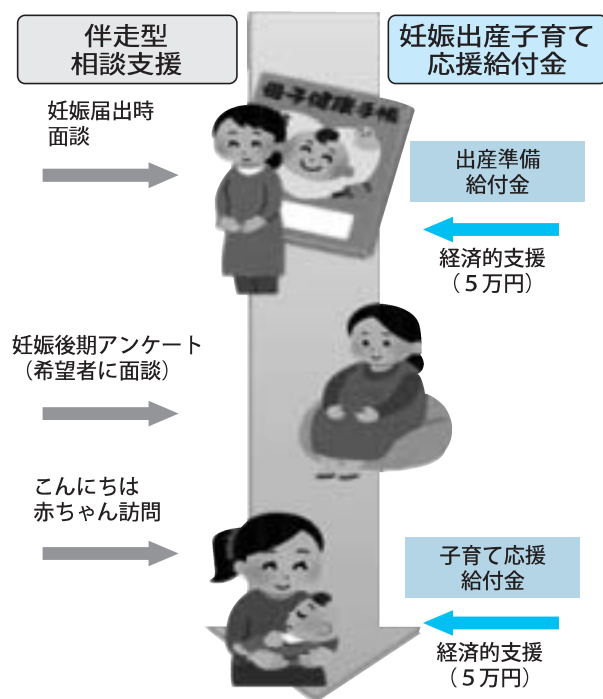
伴走型
相談支援

妊娠出産子育て
応援給付金

母子健康手帳

妊娠届出時
面談

出産準備
給付金

経済的支援
（５万円）

妊娠後期アンケート
（希望者に面談）

こんにちは
赤ちゃん訪問

子育て応援
給付金

経済的支援
（５万円）